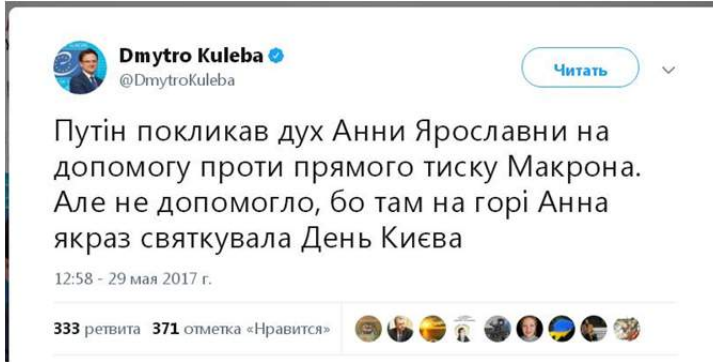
Dmytro Kuleba
@DmytroKuleba

Читать

Путін покликав дух Анни Ярославни на допомогу проти прямого тиску Макрона. Але не допомогло, бо там на горі Анна якраз святкувала День Києва

12:58 - 29 мая 2017 г.

333 ретвита 371 отметка «Нравится»